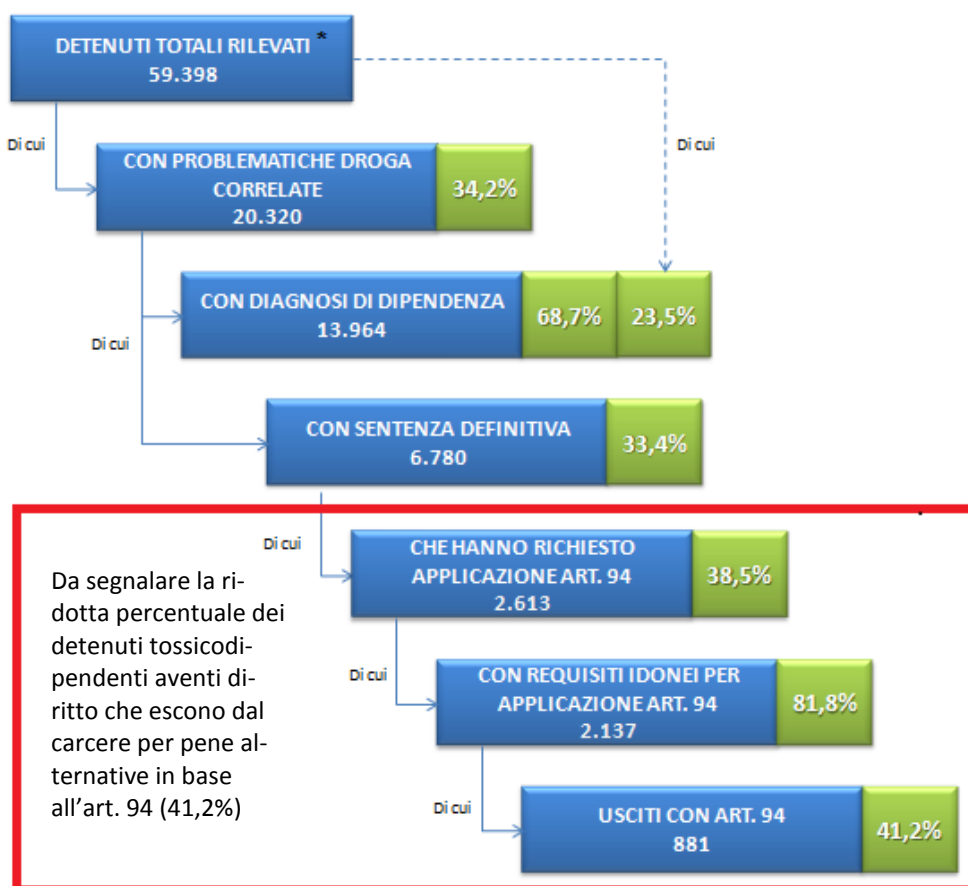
DETENUTI TOTALI RILEVATI *
59.398

Di cui

Di cui

CON PROBLEMATICHE DROGA CORRELATE
20.320

34,2%

Di cui

CON DIAGNOSI DI DIPENDENZA
13.964

68,7%

23,5%

CON SENTENZA DEFINITIVA
6.780

33,4%

Da segnalare la ridotta percentuale dei detenuti tossicodipendenti aventi diritto che escono dal carcere per pene alternative in base all'art. 94 (41,2%)

Di cui

CHE HANNO RICHIESTO APPLICAZIONE ART. 94
2.613

38,5%

Di cui

CON REQUISITI IDONEI PER APPLICAZIONE ART. 94
2.137

81,8%

Di cui

USCITI CON ART. 94
881

41,2%